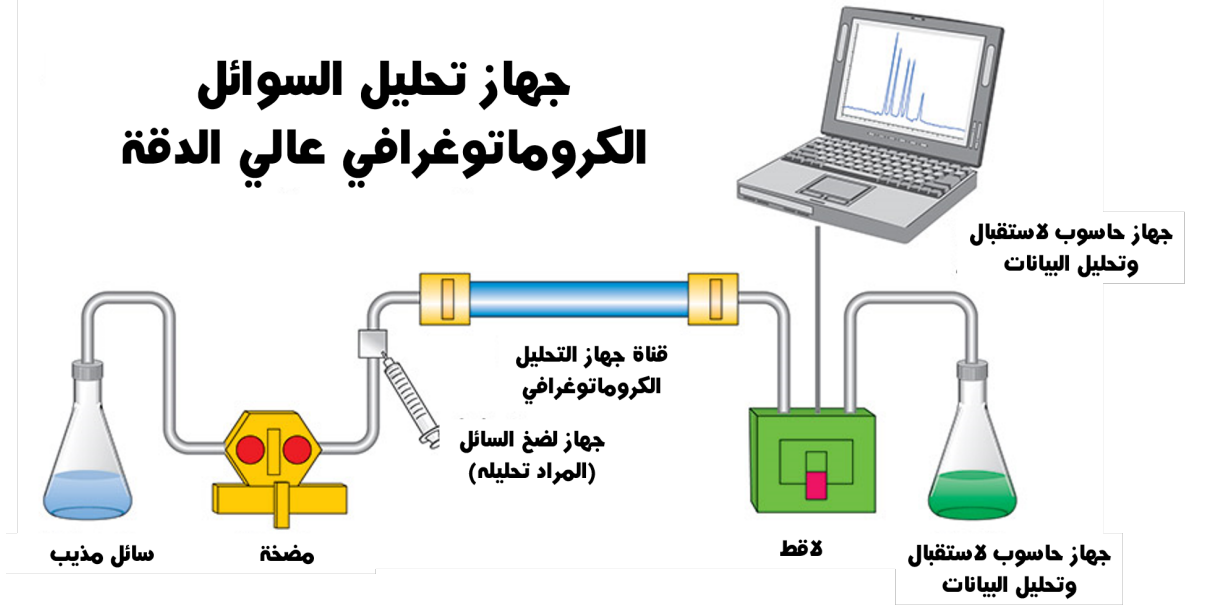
جهاز تحليل السوائل
الكروماتوغرافي عالي الدقة

جهاز حاسوب لاستقبال وتحليل البيانات

قناة جهاز التحليل الكروماتوغرافي

جهاز لضخ السائل (المراد تحليله)

سائل مذيب

مضخة

لاقط

جهاز حاسوب لاستقبال وتحليل البيانات